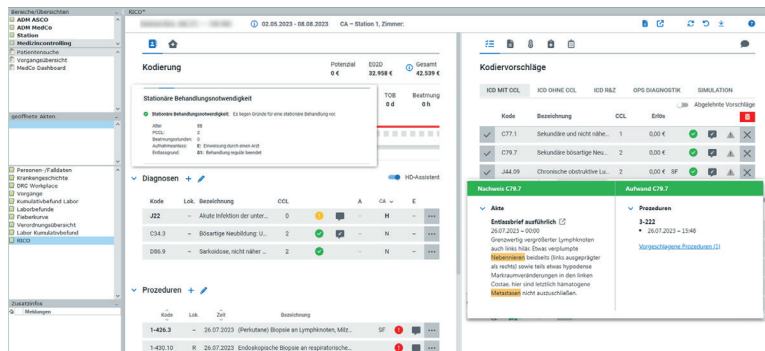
Bereiche/Übersichten
ADM ASCO
ADM MedCo
Station
Medizincontrolling
Patientensuche
Vorgangsübersicht
MedCo Dashboard

geöffnete Akten

Personen-/Falldaten
Krankengeschichte
DRG Workplace
Vorgänge
Kumulativbefund Labor
Laborbefunde
Fieberkurve
Verordnungsübersicht
Labor Kumulativbefund
RICO

Zusatzinfo
Meldungen

RICO*

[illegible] 02.05.2023 - 08.08.2023 CA – Station 1, Zimmer:

Kodierung

Potenzial 0 €
E02D 32.958 €
Gesamt 42.539 €

TOB 0 d
Beatmung 0 h

Stationäre Behandlungsnotwendigkeit

Stationäre Behandlungsnotwendigkeit: Es liegen Gründe für eine stationäre Behandlung vor.

Alter: 55
PCCL: 2
Beatmungsstunden: 0
Aufnahmeanlass: E: Einweisung durch einen Arzt
Entlassgrund: 01: Behandlung regulär beendet

Diagnosen + 

HD-Assistent

| Kode | Lok. | Bezeichnung | CCL | | A | CA | E | |
|---|---|---|---|---|---|---|---|---|
| J22 | – | Akute Infektion der unter... | 0 | | | H | | ··· |
| C34.3 | – | Bösartige Neubildung: U... | 2 | | | | | ··· |
| D86.9 | – | Sarkoidose, nicht näher ... | 2 | | | | | ··· |

Prozeduren +

| Kode | Lok. | Zeit | Bezeichnung | | |
|---|---|---|---|---|---|
| 1-426.3 | – | 26.07.2023 | (Perkutane) Biopsie an Lymphknoten, Milz... | SF | ··· |
| 1-430.10 | R | 26.07.2023 | Endoskopische Biopsie an respiratorische... | | ··· |

Kodiervorschläge

ICD MIT CCL | ICD OHNE CCL | ICD R&Z | OPS DIAGNOSTIK | SIMULATION

Abgelehnte Vorschläge

| | Kode | Bezeichnung | CCL | Erlös | | | | |
|---|---|---|---|---|---|---|---|---|
| ✓ | C77.1 | Sekundäre und nicht nähe... | 1 | 0,00 € | | | | ✕ |
| ✓ | C79.7 | Sekundäre bösartige Neu... | 2 | 0,00 € | | | | ✕ |
| ✓ | J44.09 | Chronische obstruktive Lu... | 2 | 0,00 € SF | | | | ✕ |

Nachweis C79.7

Akte
Entlassbrief ausführlich
26.07.2023 – 00:00
Grenzwertig vergrößerter Lymphknoten auch links hilär. Etwas verplumpte Nebennieren beidseits (links ausgeprägter als rechts) sowie teils etwas hypodense Markraumveränderungen in den linken Costae. hier sind letztlich hämatogene Metastasen nicht auszuschließen.

Aufwand C79.7

Prozeduren
3-222
• 26.07.2023 – 13:46

Vorgeschlagene Prozeduren (1)